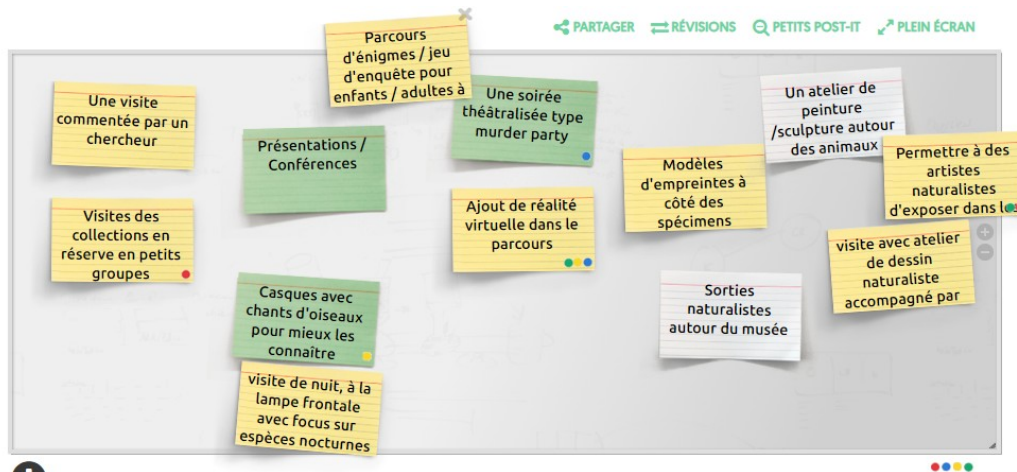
PARTAGER RÉVISIONS PETITS POST-IT PLEIN ÉCRAN

Parcours d'énigmes / jeu d'enquête pour enfants / adultes à

Une visite commentée par un chercheur

Présentations / Conférences

Une soirée théâtralisée type murder party

Un atelier de peinture /sculpture autour des animaux

Modèles d'empreintes à côté des spécimens

Permettre à des artistes naturalistes d'exposer dans le

Visites des collections en réserve en petits groupes

Ajout de réalité virtuelle dans le parcours

visite avec atelier de dessin naturaliste accompagné par

Casques avec chants d'oiseaux pour mieux les connaitre

Sorties naturalistes autour du musée

visite de nuit, à la lampe frontale avec focus sur espèces nocturnes